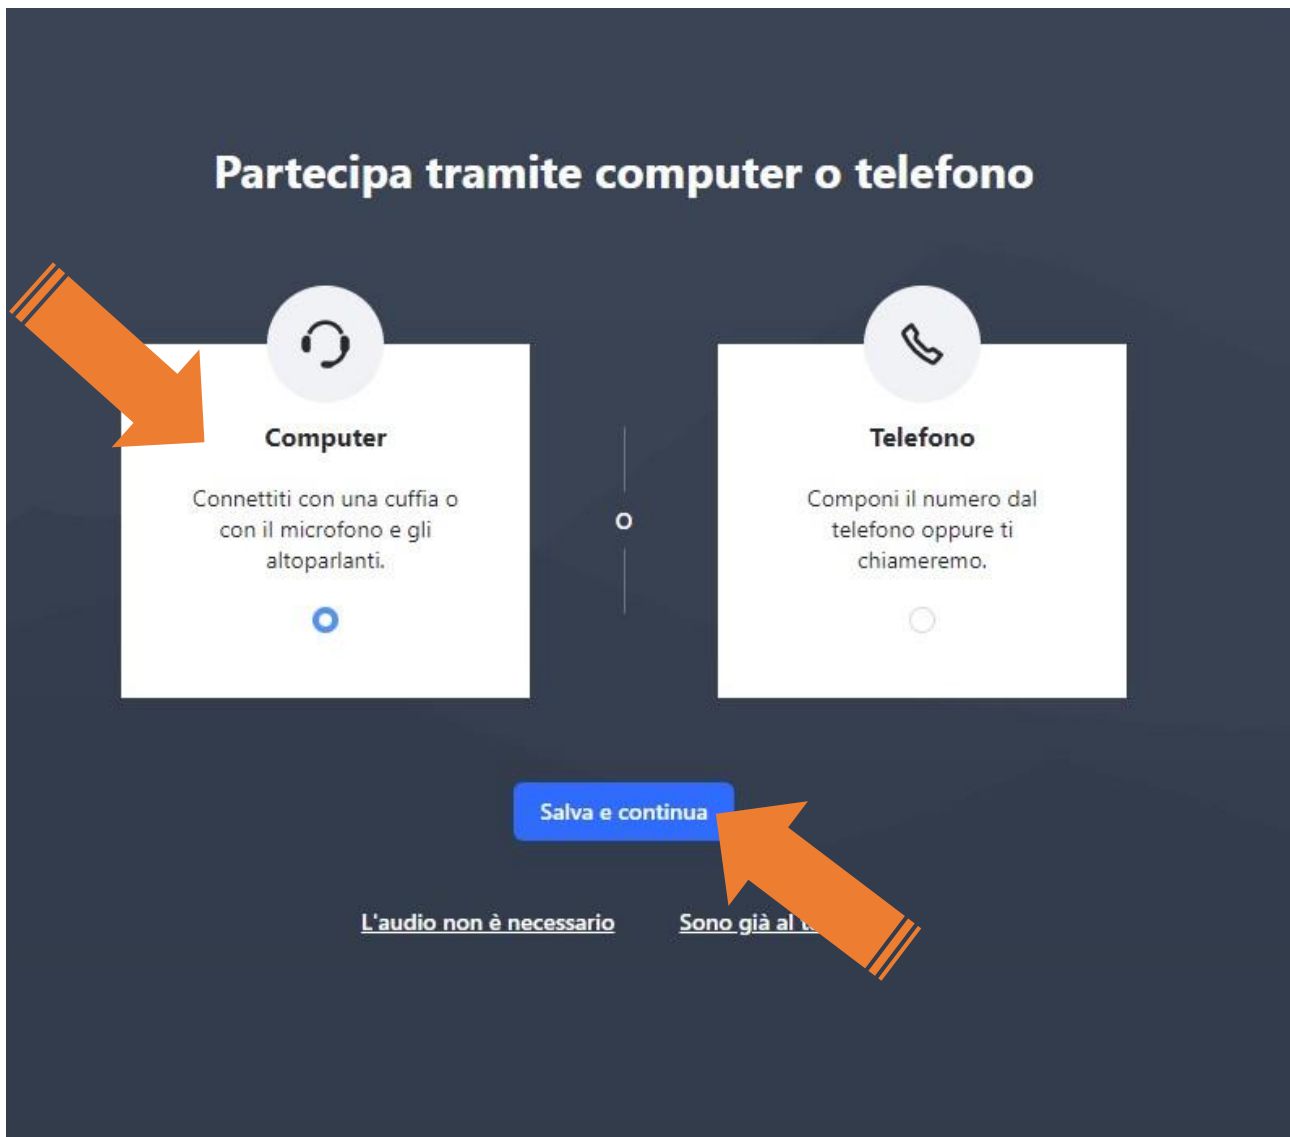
Partecipa tramite computer o telefono

Computer

Connettiti con una cuffia o con il microfono e gli altoparlanti.

o

Telefono

Componi il numero dal telefono oppure ti chiameremo.

Salva e continua

L'audio non è necessario

Sono già al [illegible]